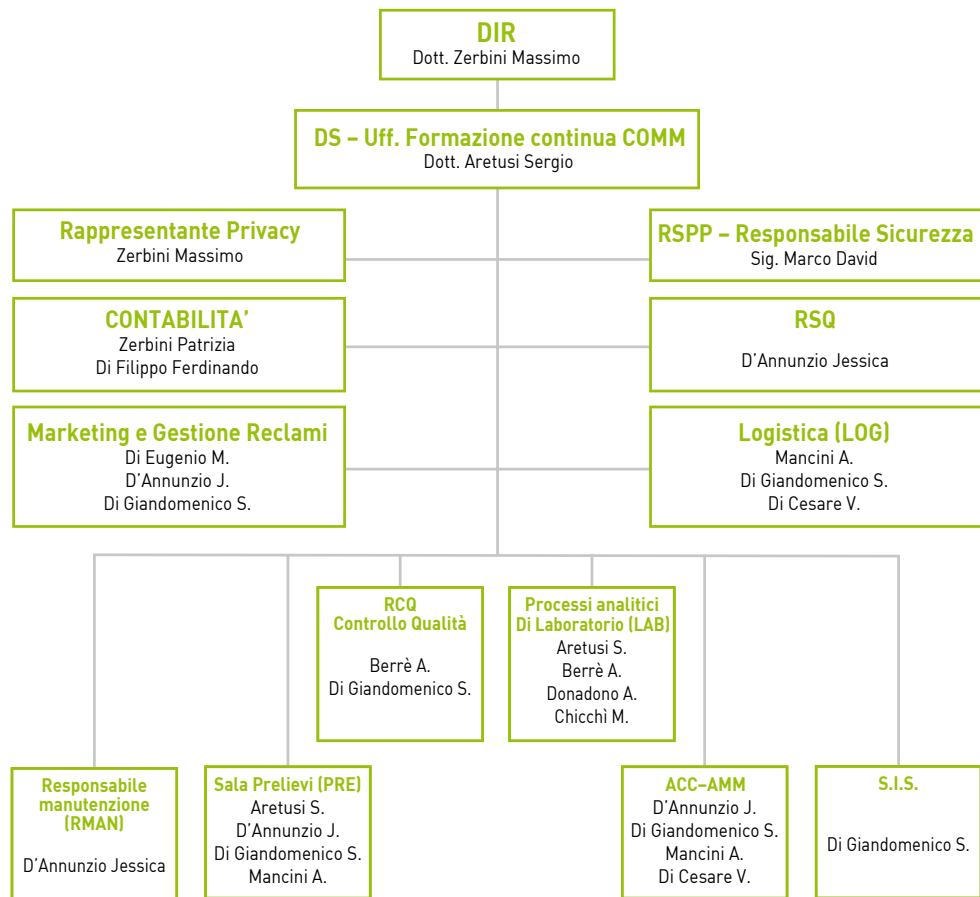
DIR
Dott. Zerbini Massimo

DS – Uff. Formazione continua COMM
Dott. Aretusi Sergio

Rappresentante Privacy
Zerbini Massimo

RSPP – Responsabile Sicurezza
Sig. Marco David

CONTABILITA'
Zerbini Patrizia
Di Filippo Ferdinando

RSQ
D'Annunzio Jessica

Marketing e Gestione Reclami
Di Eugenio M.
D'Annunzio J.
Di Giandomenico S.

Logistica (LOG)
Mancini A.
Di Giandomenico S.
Di Cesare V.

RCQ
Controllo Qualità
Berrè A.
Di Giandomenico S.

Processi analitici
Di Laboratorio (LAB)
Aretusi S.
Berrè A.
Donadono A.
Chicchì M.

Responsabile manutenzione (RMAN)
D'Annunzio Jessica

Sala Prelievi (PRE)
Aretusi S.
D'Annunzio J.
Di Giandomenico S.
Mancini A.

ACC-AMM
D'Annunzio J.
Di Giandomenico S.
Mancini A.
Di Cesare V.

S.I.S.
Di Giandomenico S.